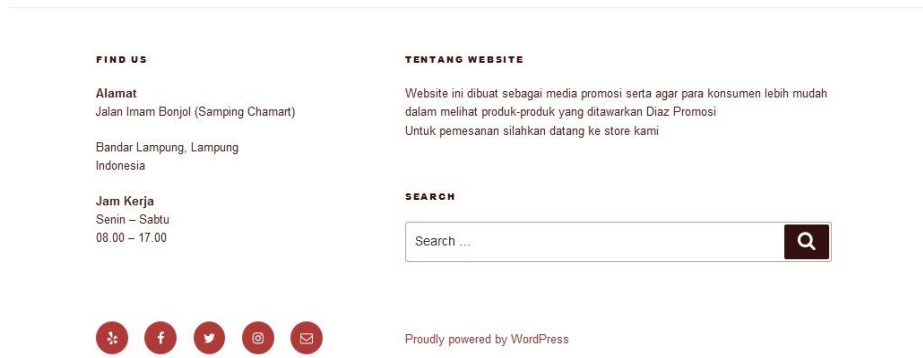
FIND US

**Alamat**
Jalan Imam Bonjol (Samping Chamart)

Bandar Lampung, Lampung
Indonesia

**Jam Kerja**
Senin – Sabtu
08.00 – 17.00

TENTANG WEBSITE

Website ini dibuat sebagai media promosi serta agar para konsumen lebih mudah dalam melihat produk-produk yang ditawarkan Diaz Promosi
Untuk pemesanan silahkan datang ke store kami

SEARCH

Search …

Proudly powered by WordPress